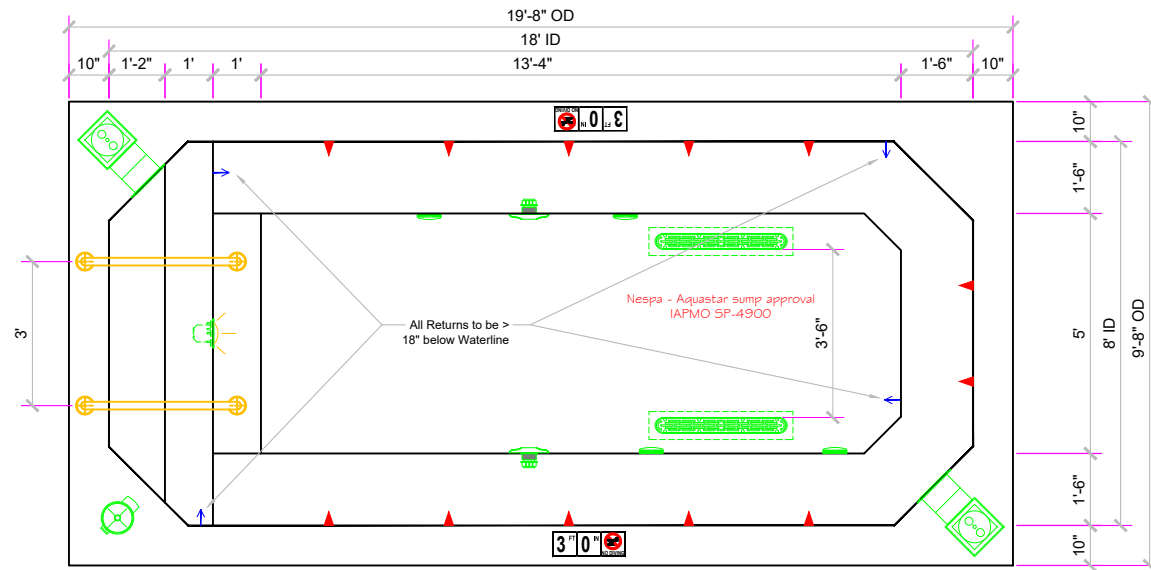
19'-8" OD
18' ID
10"
1'-2"
1'
1'
13'-4"
1'-6"
10"

NO DIVING 3 FT 0 IN

10"
1'-6"
5'
8' ID
9'-8" OD
1'-6"
10"

3'

All Returns to be > 18" below Waterline

Nespa - Aquastar sump approval IAPMO SP-4900

3'-6"

3 FT 0 IN NO DIVING